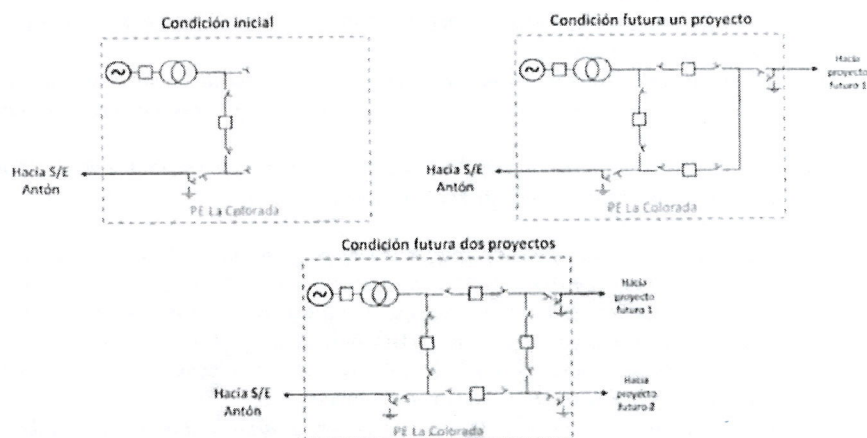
Condición inicial

Hacia S/E Antón

PE La Colorada

Condición futura un proyecto

Hacia proyecto futuro 1

Hacia S/E Antón

PE La Colorada

Condición futura dos proyectos

Hacia proyecto futuro 1

Hacia S/E Antón

Hacia proyecto futuro 2

PE La Colorada